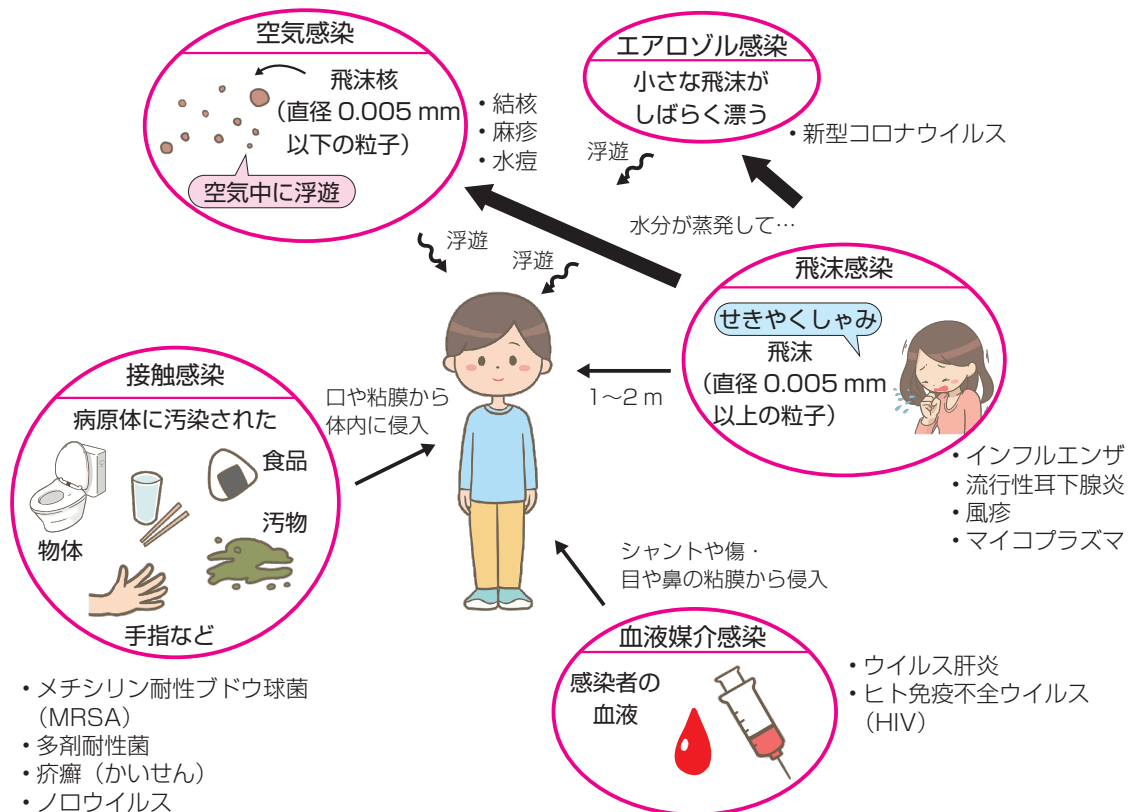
空気感染

飛沫核
（直径 0.005 mm
以下の粒子）

空気中に浮遊

・結核
・麻疹
・水痘

エアロゾル感染

小さな飛沫が
しばらく漂う

・新型コロナウイルス

浮遊

水分が蒸発して…

浮遊

浮遊

飛沫感染

せきやくしゃみ

飛沫
（直径 0.005 mm
以上の粒子）

1〜2 m

・インフルエンザ
・流行性耳下腺炎
・風疹
・マイコプラズマ

接触感染

病原体に汚染された

食品

汚物

物体

手指など

口や粘膜から
体内に侵入

シャントや傷・
目や鼻の粘膜から侵入

血液媒介感染

感染者の
血液

・ウイルス肝炎
・ヒト免疫不全ウイルス
（HIV）

・メチシリン耐性ブドウ球菌
（MRSA）
・多剤耐性菌
・疥癬（かいせん）
・ノロウイルス